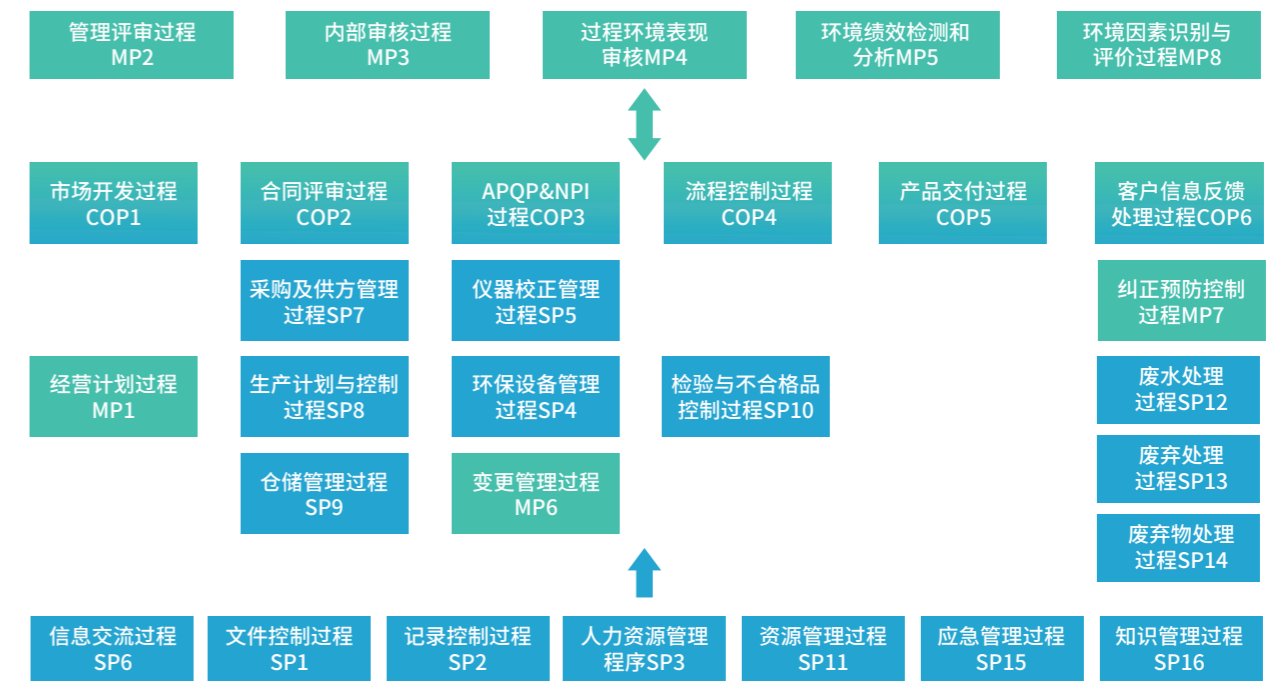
管理评审过程 MP2

内部审核过程 MP3

过程环境表现审核MP4

环境绩效检测和分析MP5

环境因素识别与评价过程MP8

市场开发过程 COP1

合同评审过程 COP2

APQP&NPI 过程COP3

流程控制过程 COP4

产品交付过程 COP5

客户信息反馈处理过程COP6

采购及供方管理过程SP7

仪器校正管理过程SP5

纠正预防控制过程MP7

经营计划过程 MP1

生产计划与控制过程SP8

环保设备管理过程SP4

检验与不合格品控制过程SP10

废水处理过程SP12

仓储管理过程 SP9

变更管理过程 MP6

废弃处理过程SP13

废弃物处理过程SP14

信息交流过程 SP6

文件控制过程 SP1

记录控制过程 SP2

人力资源管理程序SP3

资源管理过程 SP11

应急管理过程 SP15

知识管理过程 SP16